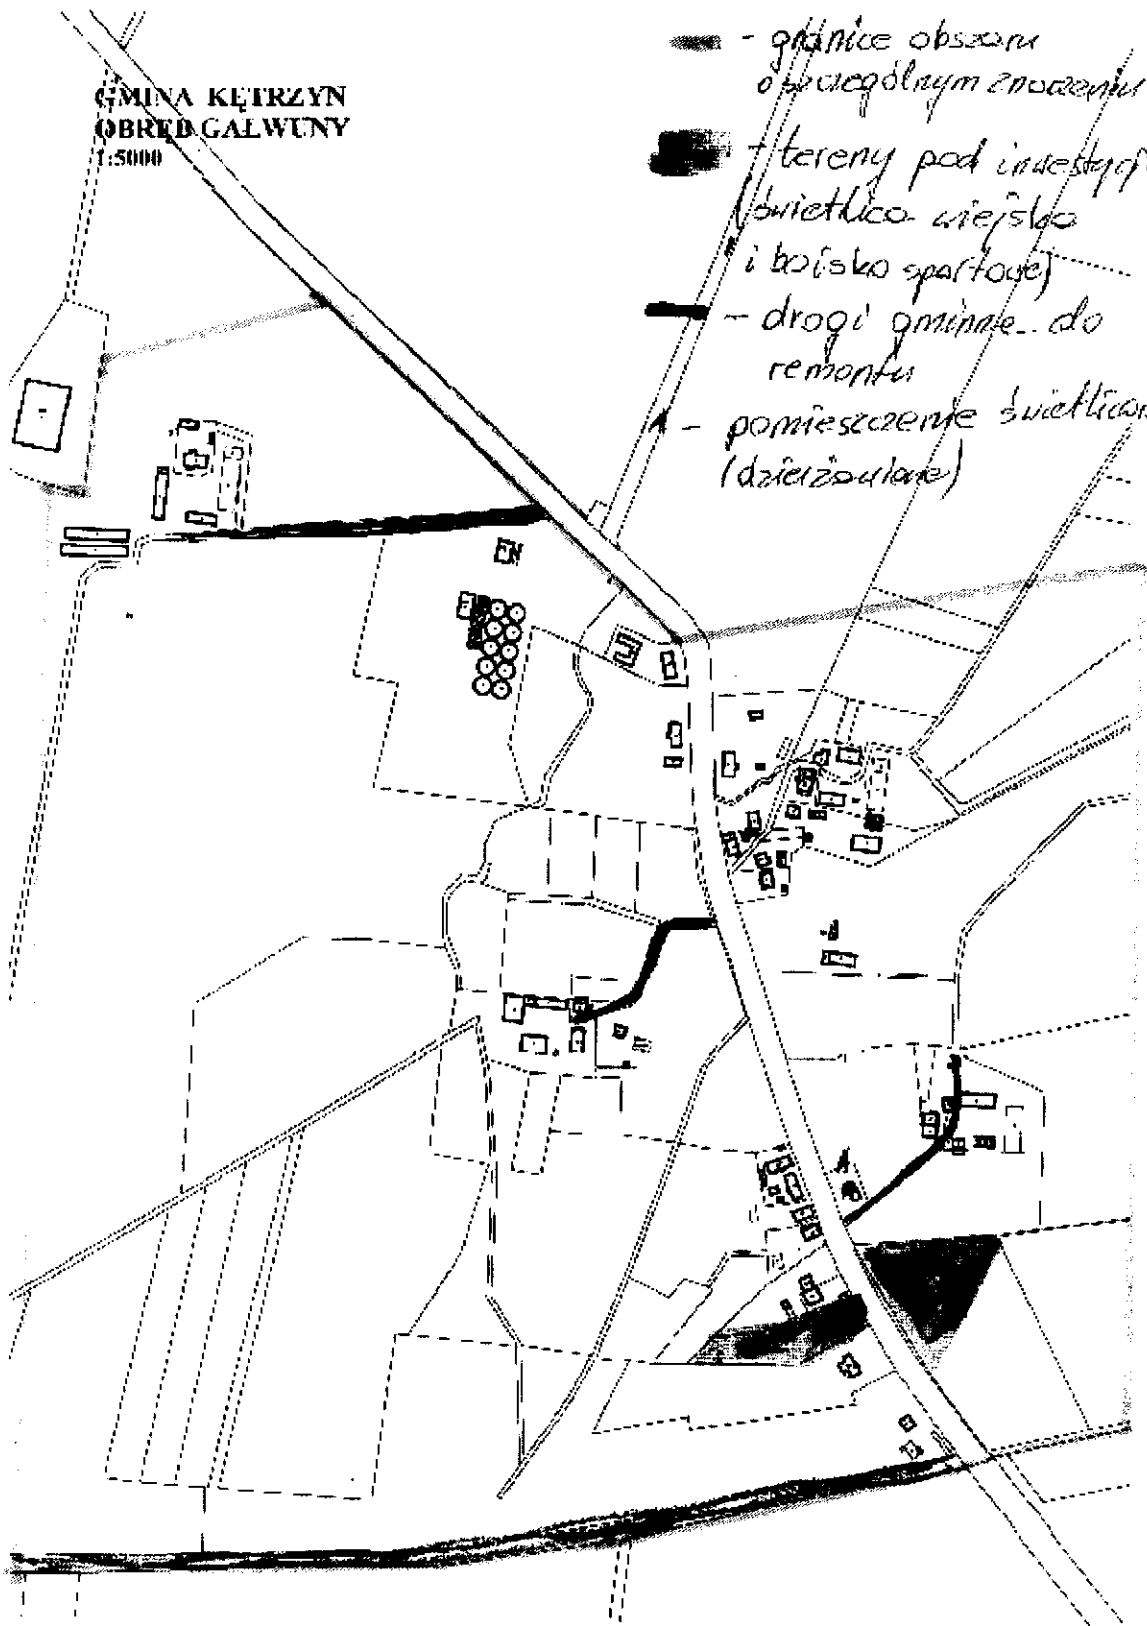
GMINA KĘTRZYN
OBRĘB GALWUNY
1:5000

- granice obszaru o szczególnym znaczeniu

- tereny pod inwestycje (świetlica wiejska i boisko sportowe)

- drogi gminne do remontu

A - pomieszczenie świetlicy (dzierżawione)